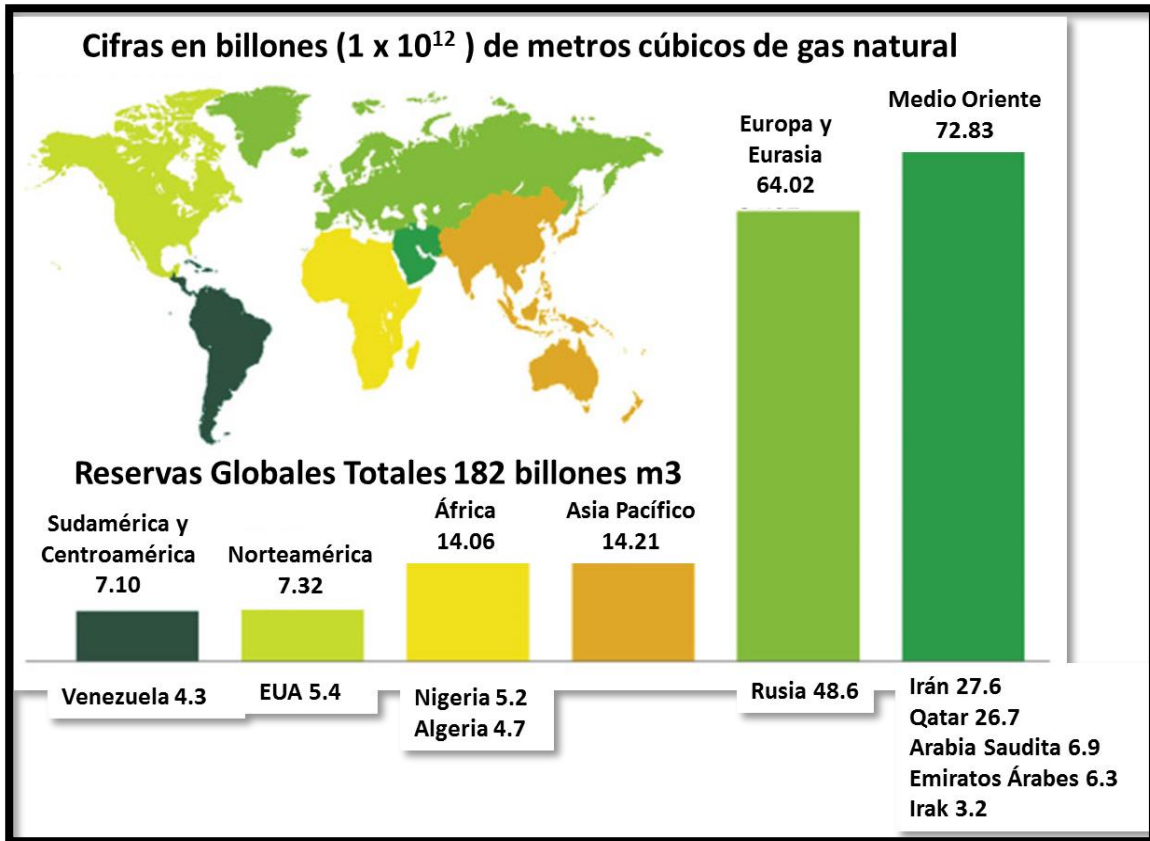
Cifras en billones ($1 \times 10^{12}$ ) de metros cúbicos de gas natural

Europa y Eurasia 64.02

Medio Oriente 72.83

Reservas Globales Totales 182 billones m3

Sudamérica y Centroamérica 7.10

Norteamérica 7.32

África 14.06

Asia Pacífico 14.21

Venezuela 4.3

EUA 5.4

Nigeria 5.2
Algeria 4.7

Rusia 48.6

Irán 27.6
Qatar 26.7
Arabia Saudita 6.9
Emiratos Árabes 6.3
Irak 3.2